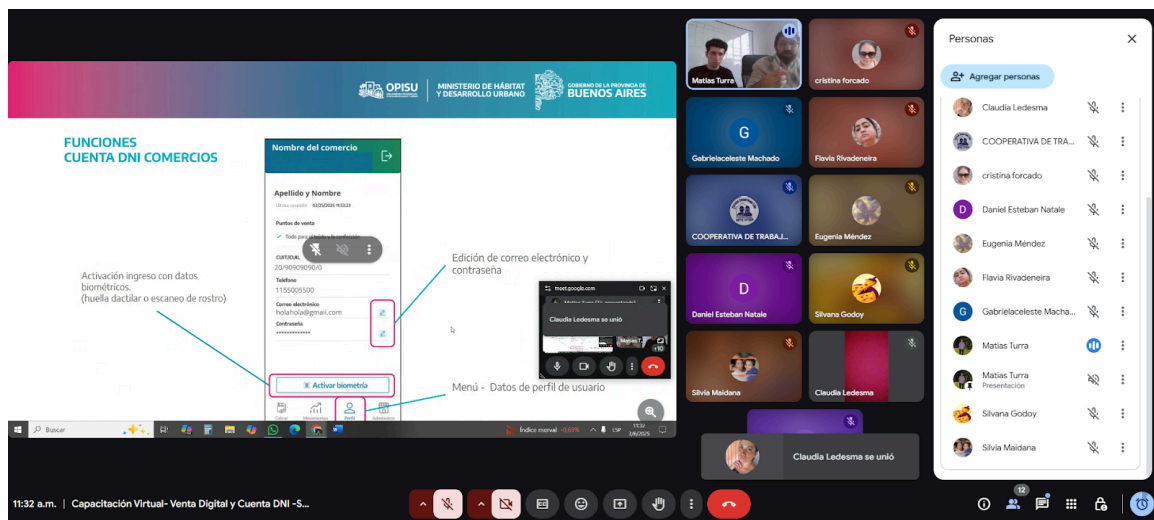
OPISU | MINISTERIO DE HÁBITAT Y DESARROLLO URBANO | GOBIERNO DE LA PROVINCIA DE BUENOS AIRES

FUNCIONES
CUENTA DNI COMERCIOS

Nombre del comercio

Apellido y Nombre

Último acceso: 03/20/2025 15:53:23

Puntos de venta

Todo para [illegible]

CUIT/CUIL
20/90909090/0

Teléfono
1155005500

Correo electrónico
holahola@gmail.com

Contraseña
************

Activar biometría

Cobrar | Movimientos | Perfil | Adicionales

Activación ingreso con datos biométricos.
(huella dactilar o escaneo de rostro)

Edición de correo electrónico y contraseña

Menú - Datos de perfil de usuario

meet.google.com

Claudia Ledesma se unió

Matias T.

+10

Buscar

Índice merval -0,69%

11:32
3/6/2025

Matias Turra

cristina forcado

Gabrielaceleste Machado

Flavia Rivadeneira

COOPERATIVA DE TRABAJ...

Eugenia Méndez

Daniel Esteban Natale

Silvana Godoy

Silvia Maidana

Claudia Ledesma

Claudia Ledesma se unió

Personas

Agregar personas

Claudia Ledesma

COOPERATIVA DE TRA...

cristina forcado

Daniel Esteban Natale

Eugenia Méndez

Flavia Rivadeneira

Gabrielaceleste Macha...

Matias Turra

Matias Turra
Presentación

Silvana Godoy

Silvia Maidana

11:32 a.m. | Capacitación Virtual- Venta Digital y Cuenta DNI -S...

12